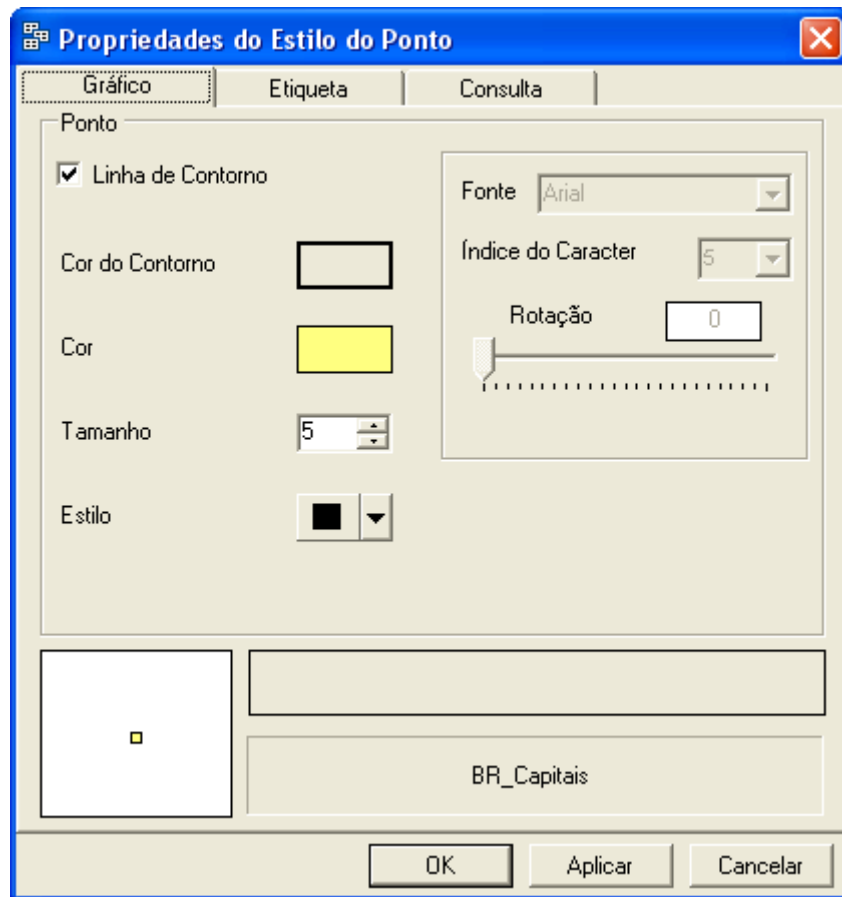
Propriedades do Estilo do Ponto

Gráfico | Etiqueta | Consulta

Ponto

Linha de Contorno

Cor do Contorno

Cor

Tamanho 5

Estilo

Fonte Arial

Índice do Caracter 5

Rotação 0

BR_Capitais

OK | Aplicar | Cancelar